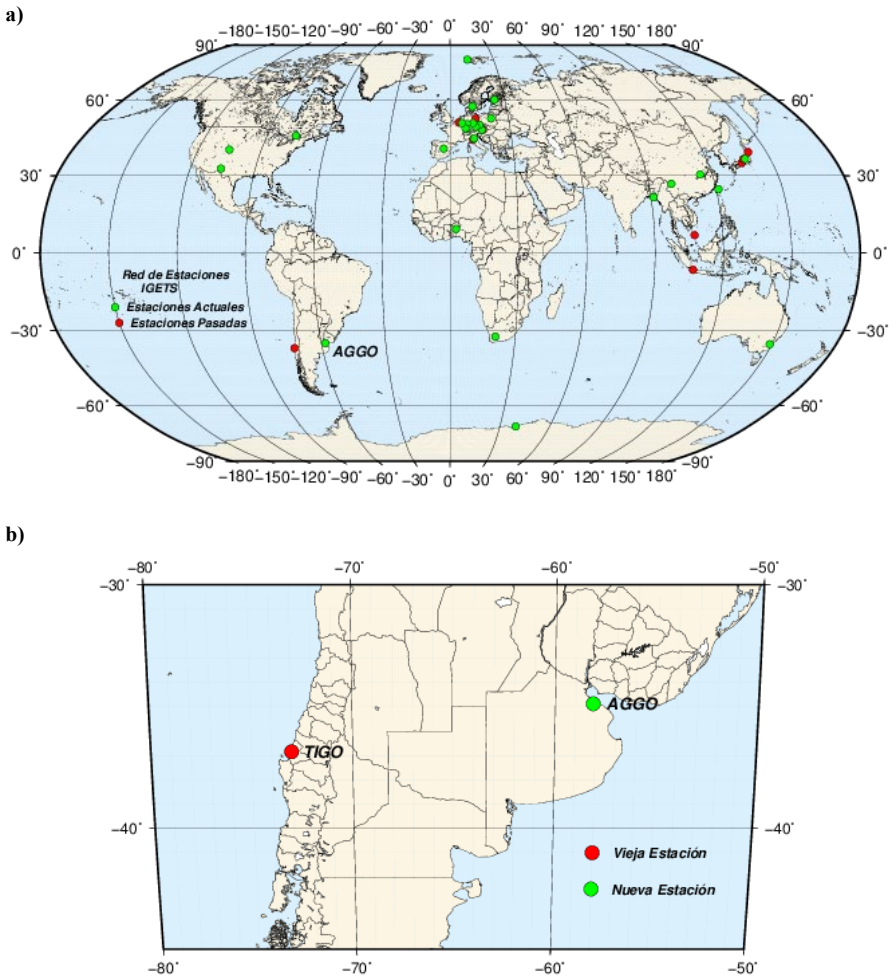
a)

-180° -150° -120° -90° -60° -30° 0° 30° 60° 90° 120° 150° 180°

90° 90°

60° 60°

30° 30°

0° 0°

-30° -30°

-60° -60°

-90° -90°

-180° -150° -120° -90° -60° -30° 0° 30° 60° 90° 120° 150° 180°

Red de Estaciones IGETS

Estaciones Actuales

Estaciones Pasadas

AGGO

b)

-80° -70° -60° -50°

-30° -30°

-40° -40°

-80° -70° -60° -50°

AGGO

TIGO

Vieja Estación

Nueva Estación